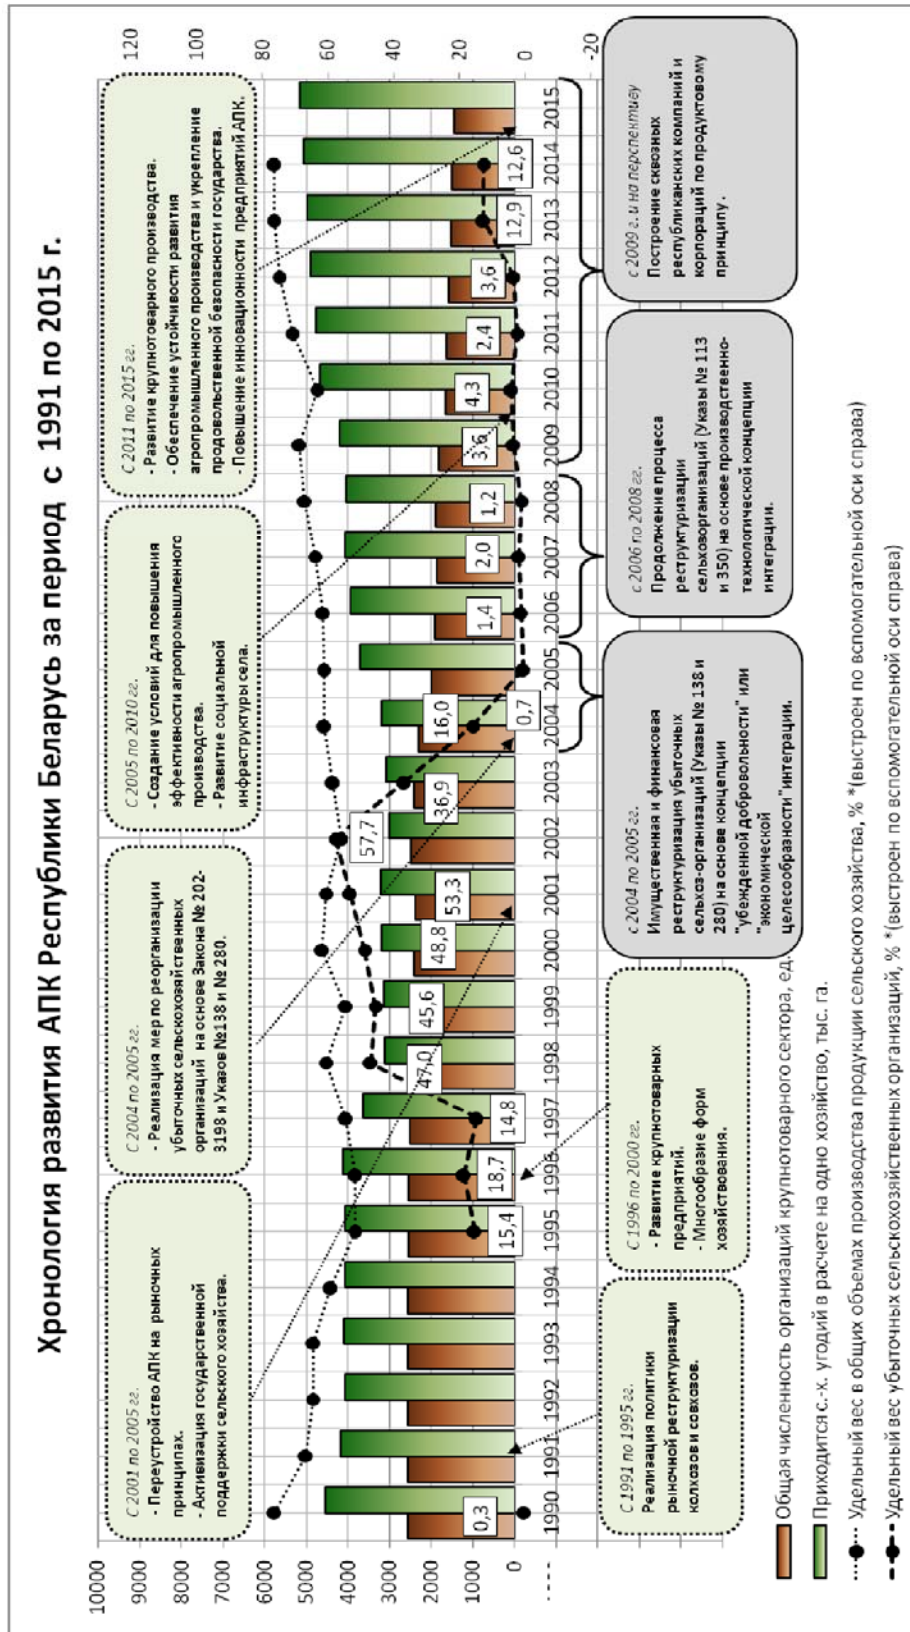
Хронология развития АПК Республики Беларусь за период с 1991 по 2015 г.

С 2001 по 2005 гг.
- Переустройство АПК на рыночных принципах.
- Активизация государственной поддержки сельского хозяйства.

С 2004 по 2005 гг.
- Реализация мер по реорганизации убыточных сельскохозяйственных организаций на основе Закона № 202-З198 и Указов №138 и № 280.

С 2005 по 2010 гг.
- Создание условий для повышения эффективности агропромышленного производства.
- Развитие социальной инфраструктуры села.

С 2011 по 2015 гг.
- Развитие крупнотоварного производства.
- Обеспечение устойчивости развития агропромышленного производства и укрепление продовольственной безопасности государства.
- Повышение инновационности предприятий АПК.

С 1991 по 1995 гг.
Реализация политики рыночной реструктуризации колхозов и совхозов.

С 1996 по 2000 гг.
- Развитие крупнотоварных предприятий.
- Многообразие форм хозяйствования.

С 2004 по 2005 гг.
Имущественная и финансовая реструктуризация убыточных сельхоз-организаций (Указы № 138 и 280) на основе концепции "убежденной добровольности" или "экономической целесообразности" интеграции.

С 2006 по 2008 гг.
Продолжение процесса реструктуризации сельхозорганизаций (Указы № 113 и 350) на основе производственно-технологической концепции интеграции.

С 2009 г. и на перспективу
Построение сквозных республиканских компаний и корпораций по продуктовому принципу.

10000 9000 8000 7000 6000 5000 4000 3000 2000 1000 0

120 100 80 60 40 20 0 -20

0,3 15,4 18,7 14,8 47,0 45,6 48,8 53,3 57,7 36,9 16,0 0,7 1,4 2,0 1,2 3,6 4,3 2,4 3,6 12,9 12,6

1990 1991 1992 1993 1994 1995 1996 1997 1998 1999 2000 2001 2002 2003 2004 2005 2006 2007 2008 2009 2010 2011 2012 2013 2014 2015

Общая численность организаций крупнотоварного сектора, ед.
Приходится с.-х. угодий в расчете на одно хозяйство, тыс. га.
Удельный вес в общих объемах производства продукции сельского хозяйства, % *(выстроен по вспомогательной оси справа)
Удельный вес убыточных сельскохозяйственных организаций, % *(выстроен по вспомогательной оси справа)